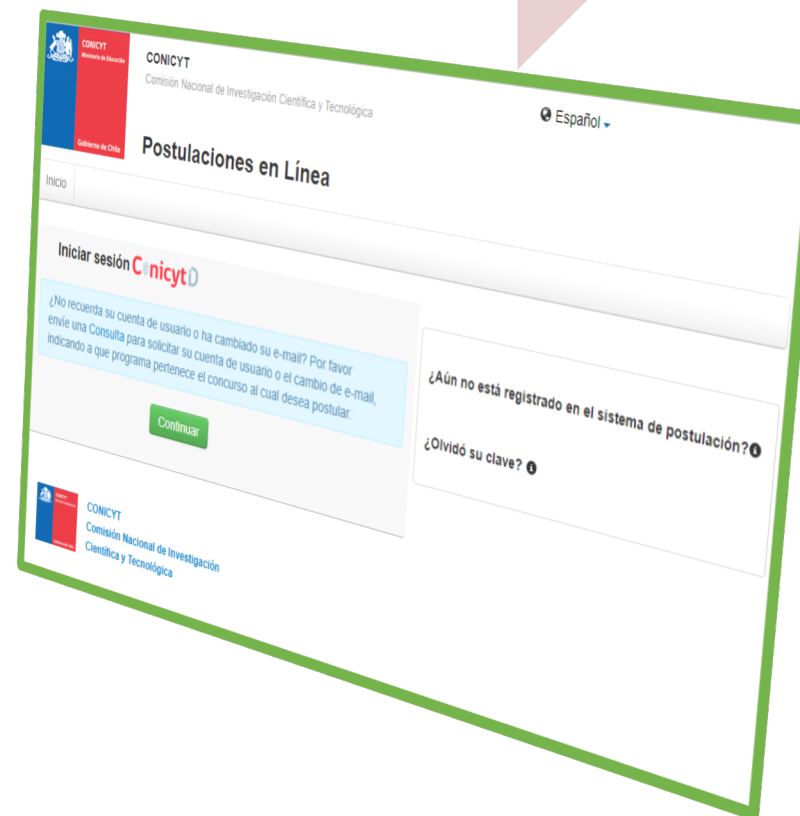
CONICYT
Ministerio de Educación
Gobierno de Chile

CONICYT
Comisión Nacional de Investigación Científica y Tecnológica

Español

Postulaciones en Línea

Inicio

Iniciar sesión ConicytID

¿No recuerda su cuenta de usuario o ha cambiado su e-mail? Por favor envíe una Consulta para solicitar su cuenta de usuario o el cambio de e-mail, indicando a que programa pertenece el concurso al cual desea postular.

Continuar

¿Aún no está registrado en el sistema de postulación?

¿Olvidó su clave?

CONICYT
Comisión Nacional de Investigación Científica y Tecnológica